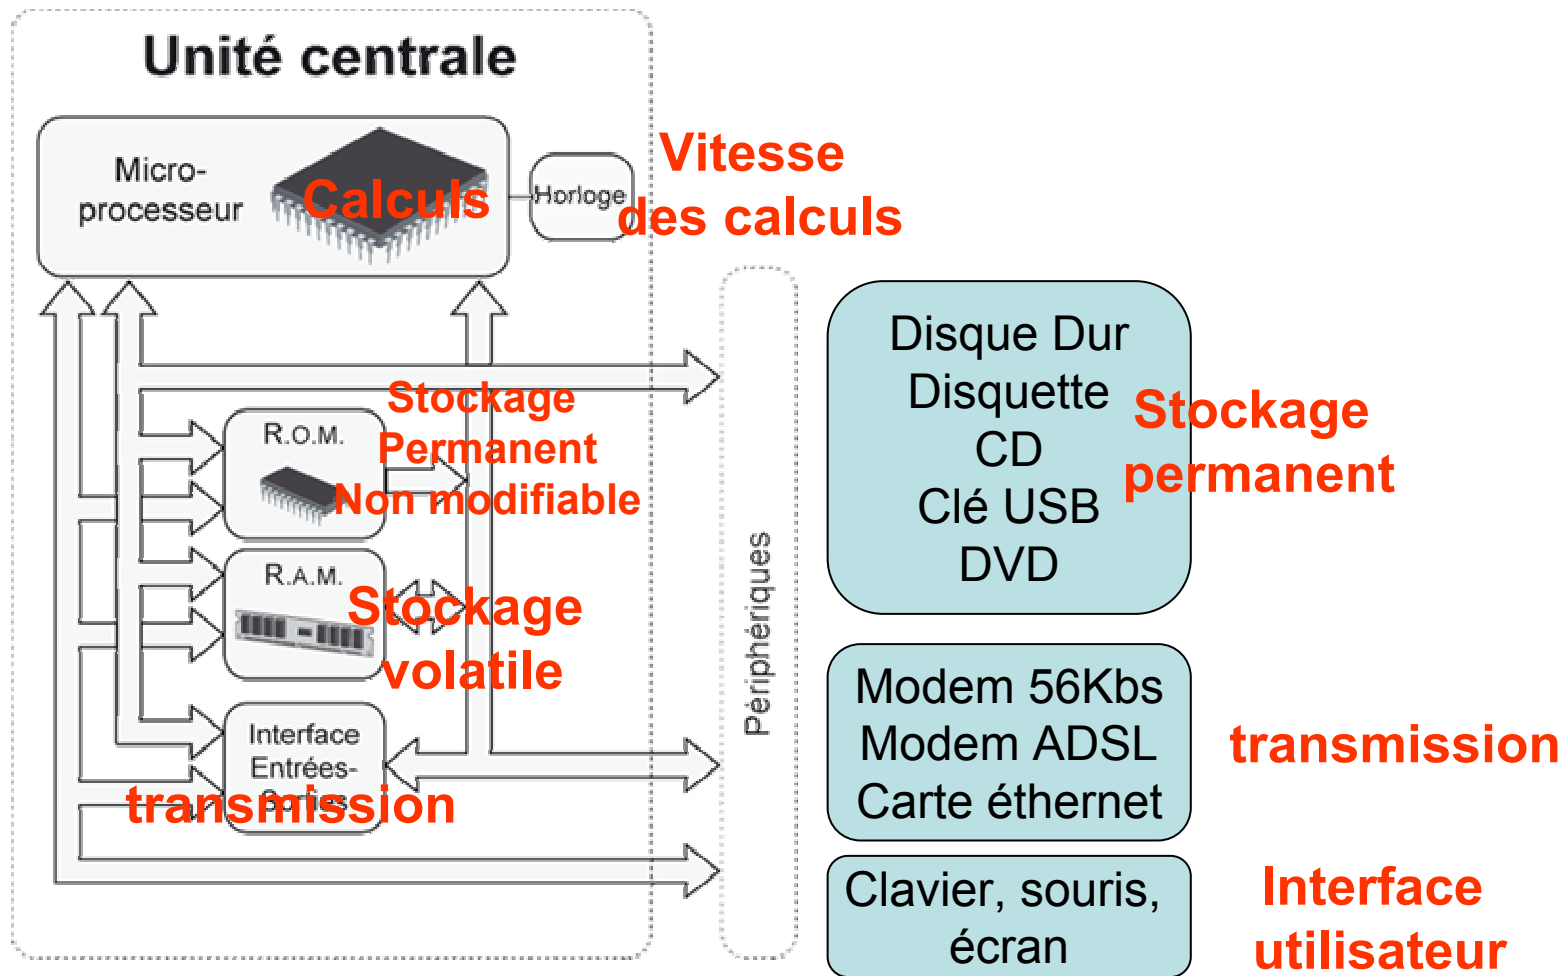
Unité centrale

Micro-processeur

Calculs

Horloge

Vitesse des calculs

R.O.M.

Stockage Permanent Non modifiable

R.A.M.

Stockage volatile

Interface Entrées-Sorties

transmission

Périphériques

Disque Dur
Disquette
CD
Clé USB
DVD

Stockage permanent

Modem 56Kbs
Modem ADSL
Carte éthernet

transmission

Clavier, souris, écran

Interface utilisateur